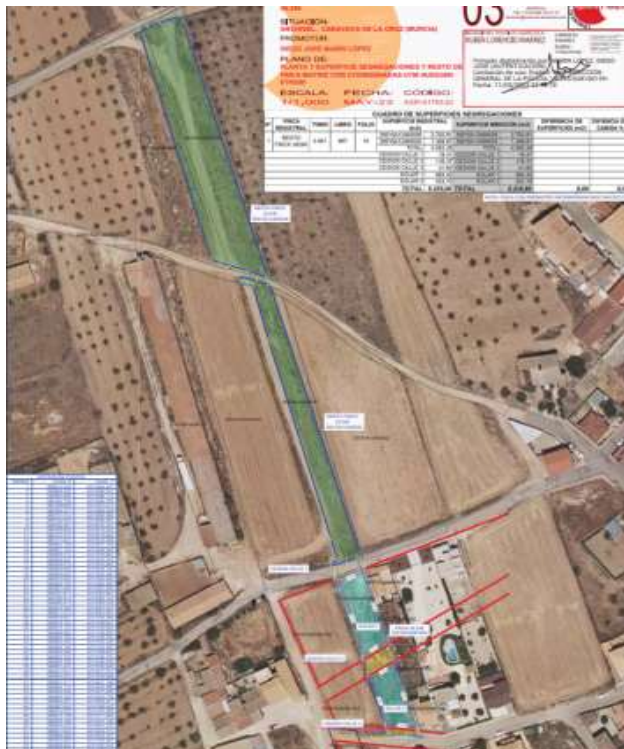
03

SITUACION
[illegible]

PROMOTOR
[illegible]

PLANO DE
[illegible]

ESCALA
1/1.000

FECHA
MAY-22

CODIGO
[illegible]

RUBEN LORENCIO MARIN

CUADRO DE SUPERFICIES SEGREGACIONES

| FINCA REGISTRAL | TOMO | LIBRO | FOLIO | SUPERFICIE REGISTRAL | SUPERFICIE MEDICION | DIFERENCIA DE SUPERFICIES | DIFERENCIA DE CABIDA % |
|---|---|---|---|---|---|---|---|
| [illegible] | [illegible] | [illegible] | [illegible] | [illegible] | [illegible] | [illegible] | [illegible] |

TOTAL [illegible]